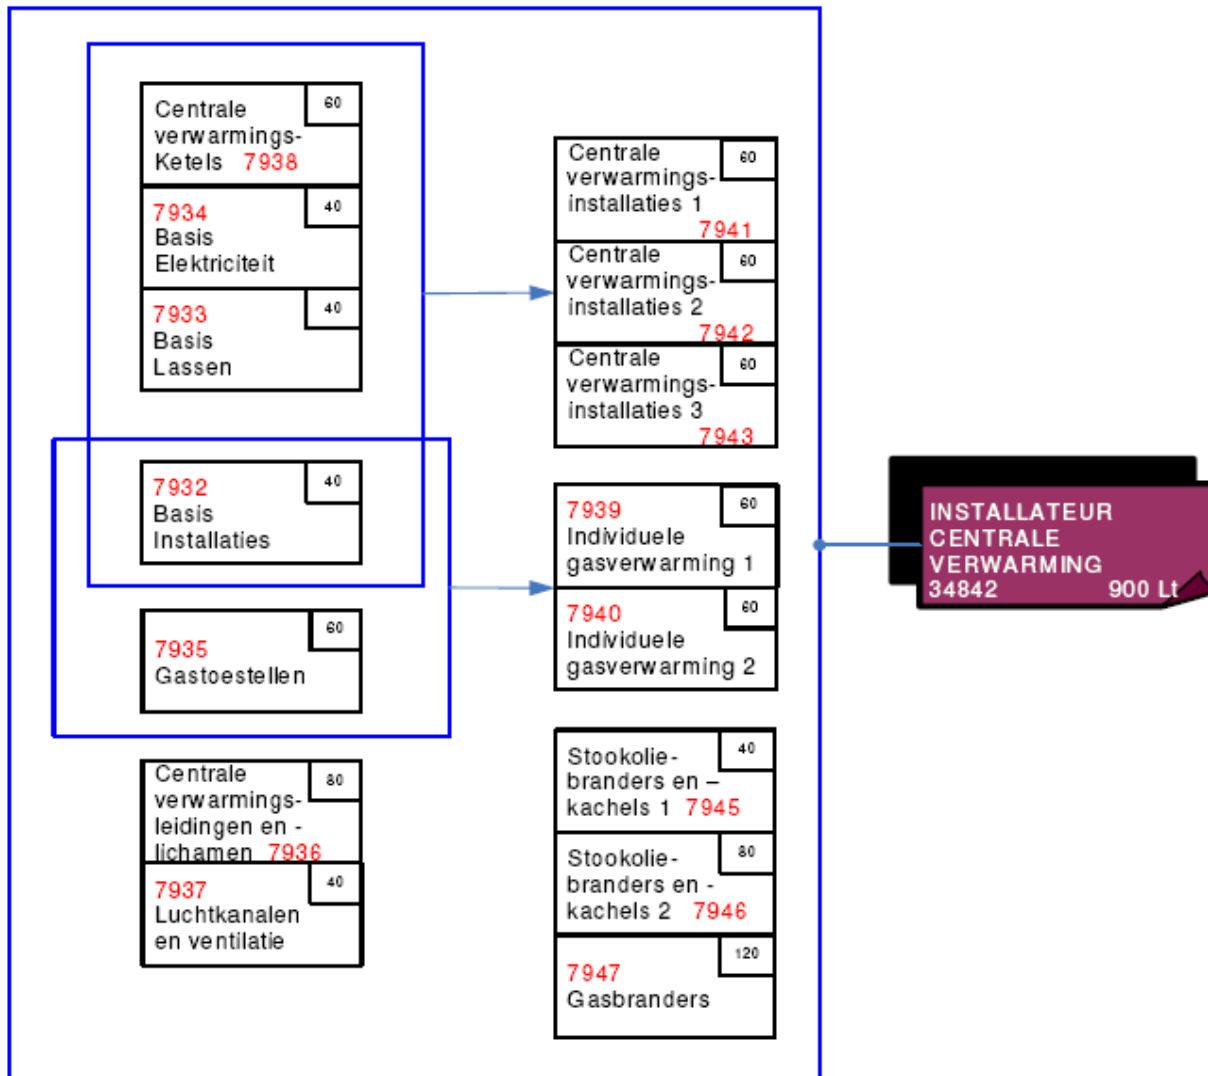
Centrale verwarmings-Ketels 7938
60

7934
Basis
Elektriciteit
40

7933
Basis
Lassen
40

7932
Basis
Installaties
40

7935
Gastoestellen
60

Centrale verwarmings-leidingen en -lichamen 7936
80

7937
Luchtkanalen en ventilatie
40

Centrale verwarmings-installaties 1
7941
60

Centrale verwarmings-installaties 2
7942
60

Centrale verwarmings-installaties 3
7943
60

7939
Individuele gasverwarming 1
60

7940
Individuele gasverwarming 2
60

Stookolie-branders en –kachels 1 7945
40

Stookolie-branders en -kachels 2 7946
80

7947
Gasbranders
120

INSTALLATEUR CENTRALE VERWARMING
34842 900 Lt